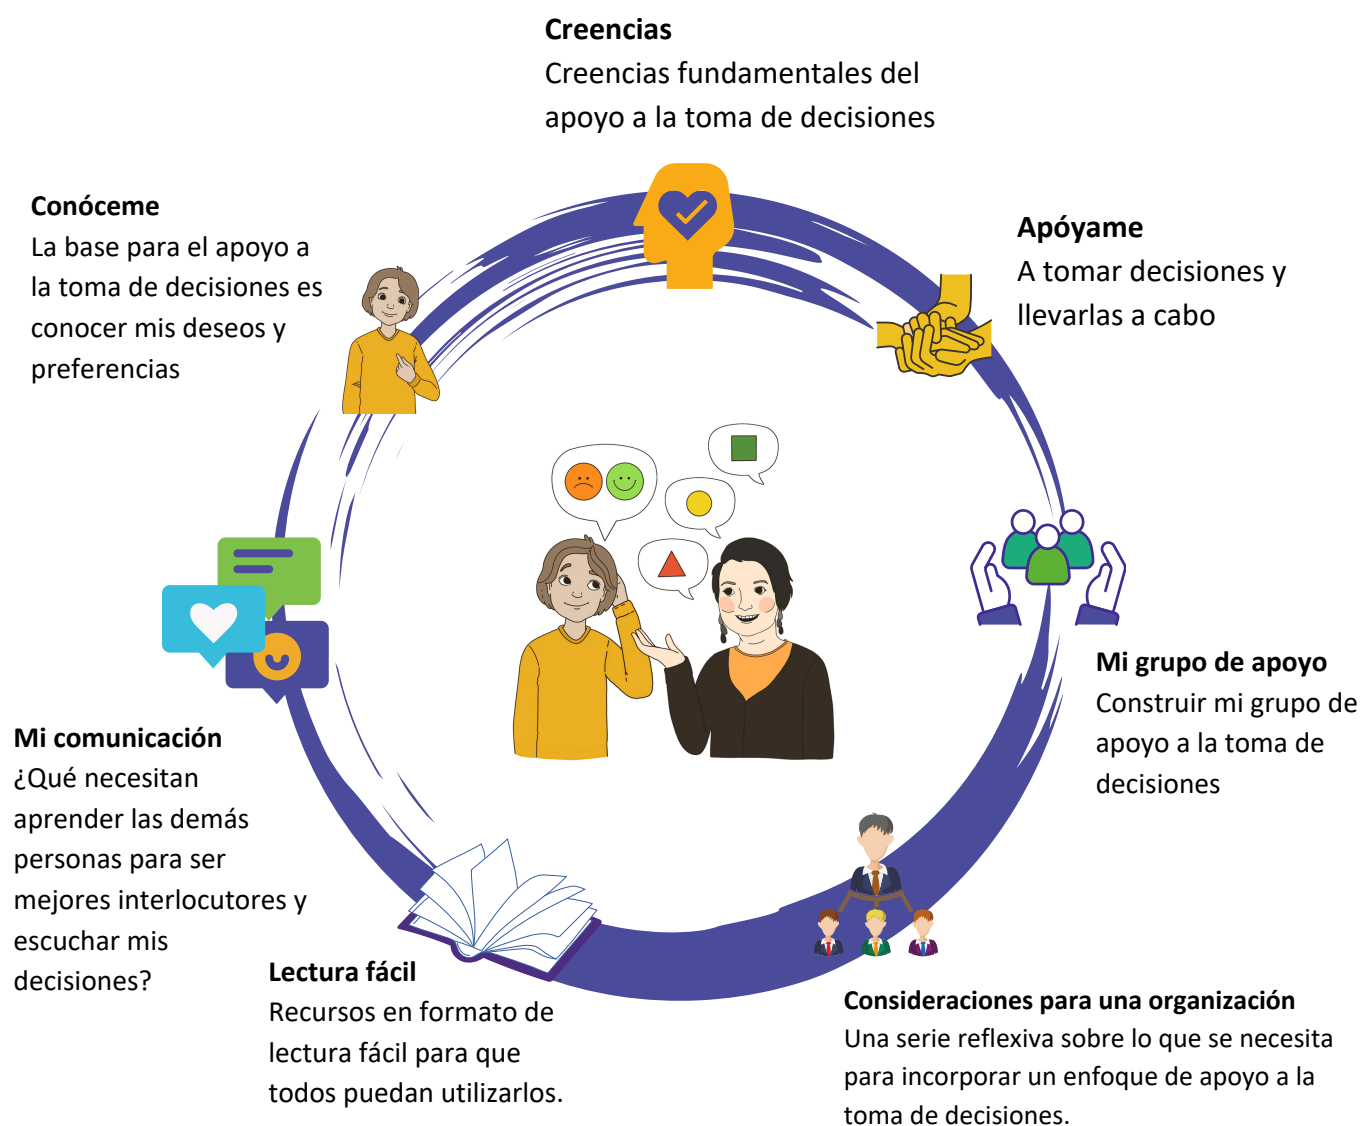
**Creencias**
Creencias fundamentales del apoyo a la toma de decisiones

**Conóceme**
La base para el apoyo a la toma de decisiones es conocer mis deseos y preferencias

**Apóyame**
A tomar decisiones y llevarlas a cabo

**Mi grupo de apoyo**
Construir mi grupo de apoyo a la toma de decisiones

**Mi comunicación**
¿Qué necesitan aprender las demás personas para ser mejores interlocutores y escuchar mis decisiones?

**Lectura fácil**
Recursos en formato de lectura fácil para que todos puedan utilizarlos.

**Consideraciones para una organización**
Una serie reflexiva sobre lo que se necesita para incorporar un enfoque de apoyo a la toma de decisiones.